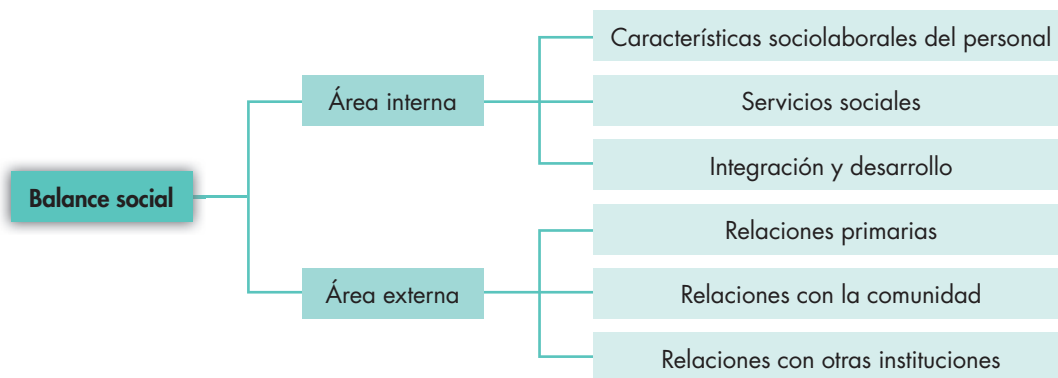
Balance social

Área interna

Características sociolaborales del personal

Servicios sociales

Integración y desarrollo

Área externa

Relaciones primarias

Relaciones con la comunidad

Relaciones con otras instituciones